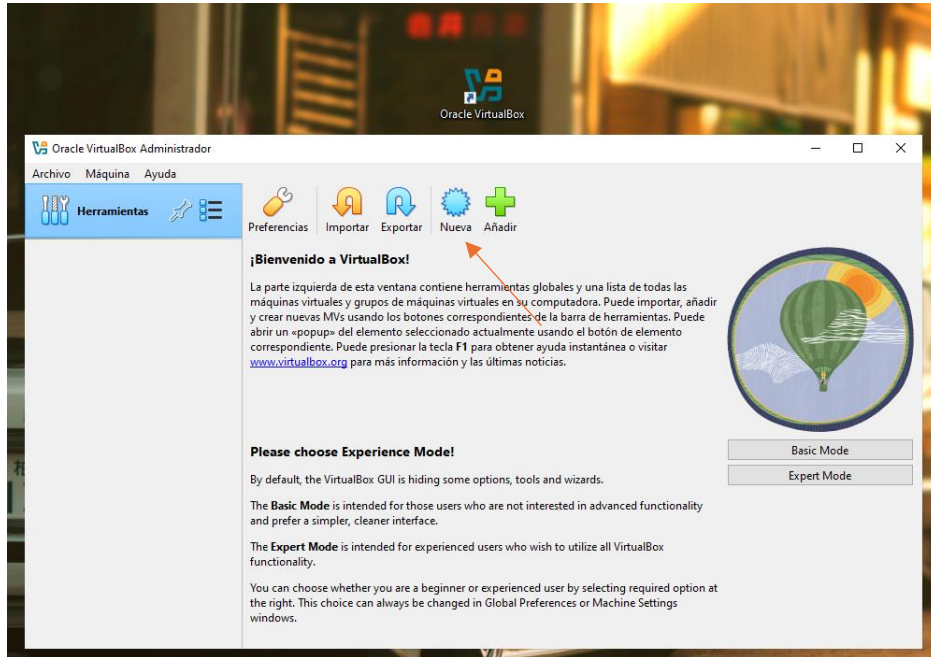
Oracle VirtualBox

Oracle VirtualBox Administrador

Archivo Máquina Ayuda

Herramientas

Preferencias Importar Exportar Nueva Añadir

¡Bienvenido a VirtualBox!

La parte izquierda de esta ventana contiene herramientas globales y una lista de todas las máquinas virtuales y grupos de máquinas virtuales en su computadora. Puede importar, añadir y crear nuevas MVs usando los botones correspondientes de la barra de herramientas. Puede abrir un «popup» del elemento seleccionado actualmente usando el botón de elemento correspondiente. Puede presionar la tecla **F1** para obtener ayuda instantánea o visitar www.virtualbox.org para más información y las últimas noticias.

Please choose Experience Mode!

By default, the VirtualBox GUI is hiding some options, tools and wizards.

The **Basic Mode** is intended for those users who are not interested in advanced functionality and prefer a simpler, cleaner interface.

The **Expert Mode** is intended for experienced users who wish to utilize all VirtualBox functionality.

You can choose whether you are a beginner or experienced user by selecting required option at the right. This choice can always be changed in Global Preferences or Machine Settings windows.

Basic Mode

Expert Mode